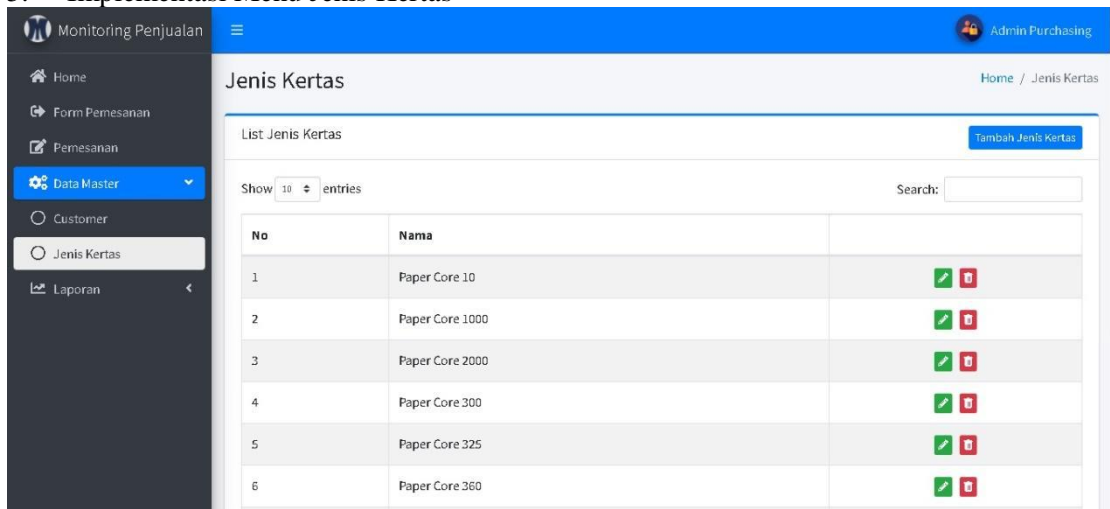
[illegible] Implementasi Menu Jenis Kertas

Monitoring Penjualan

Admin Purchasing

Home

Form Pemesanan

Pemesanan

Data Master

Customer

Jenis Kertas

Laporan

Jenis Kertas

Home / Jenis Kertas

List Jenis Kertas

Tambah Jenis Kertas

Show 10 entries

Search:

| No | Nama | |
|---|---|---|
| 1 | Paper Core 10 | |
| 2 | Paper Core 1000 | |
| 3 | Paper Core 2000 | |
| 4 | Paper Core 300 | |
| 5 | Paper Core 325 | |
| 6 | Paper Core 360 | |